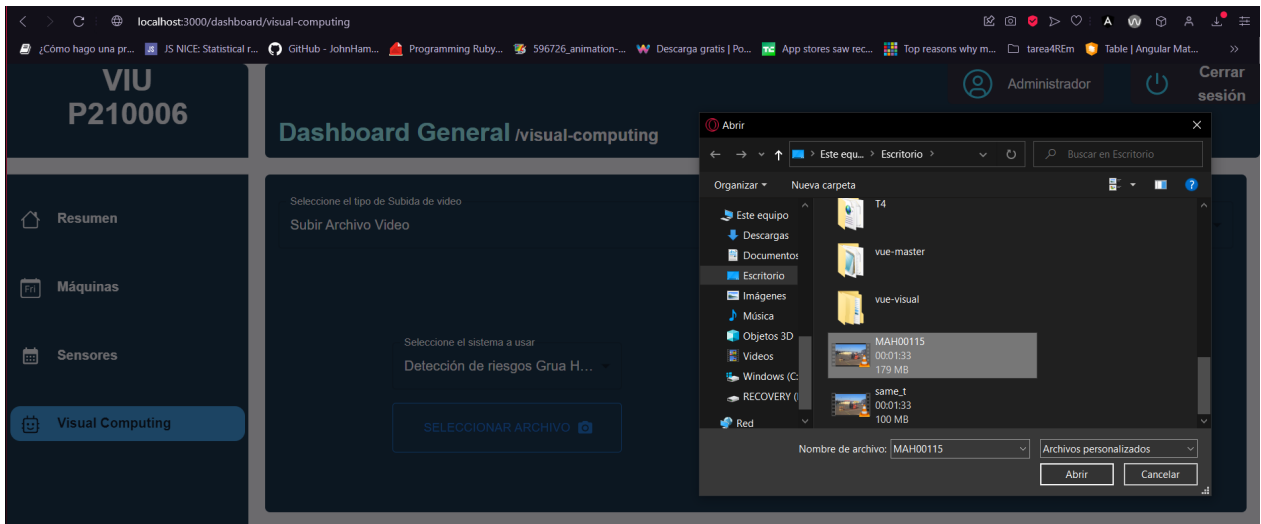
localhost:3000/dashboard/visual-computing

¿Cómo hago una pr... JS NICE: Statistical r... GitHub - JohnHam... Programming Ruby... 596726_animation-... Descarga gratis | Po... App stores saw rec... Top reasons why m... tarea4REm Table | Angular Mat...

VIU
P210006

Administrador

Cerrar sesión

Dashboard General /visual-computing

Resumen

Máquinas

Sensores

Visual Computing

Seleccione el tipo de Subida de video
Subir Archivo Video

Seleccione el sistema a usar
Detección de riesgos Grua H...

SELECCIONAR ARCHIVO

Abrir

Este equ... > Escritorio >

Buscar en Escritorio

Organizar ▾ Nueva carpeta

Este equipo
Descargas
Documentos
Escritorio
Imágenes
Música
Objetos 3D
Videos
Windows (C:
RECOVERY (
Red

T4
vue-master
vue-visual
MAH00115
00:01:33
179 MB
same_t
00:01:33
100 MB

Nombre de archivo: MAH00115
Archivos personalizados
Abrir
Cancelar